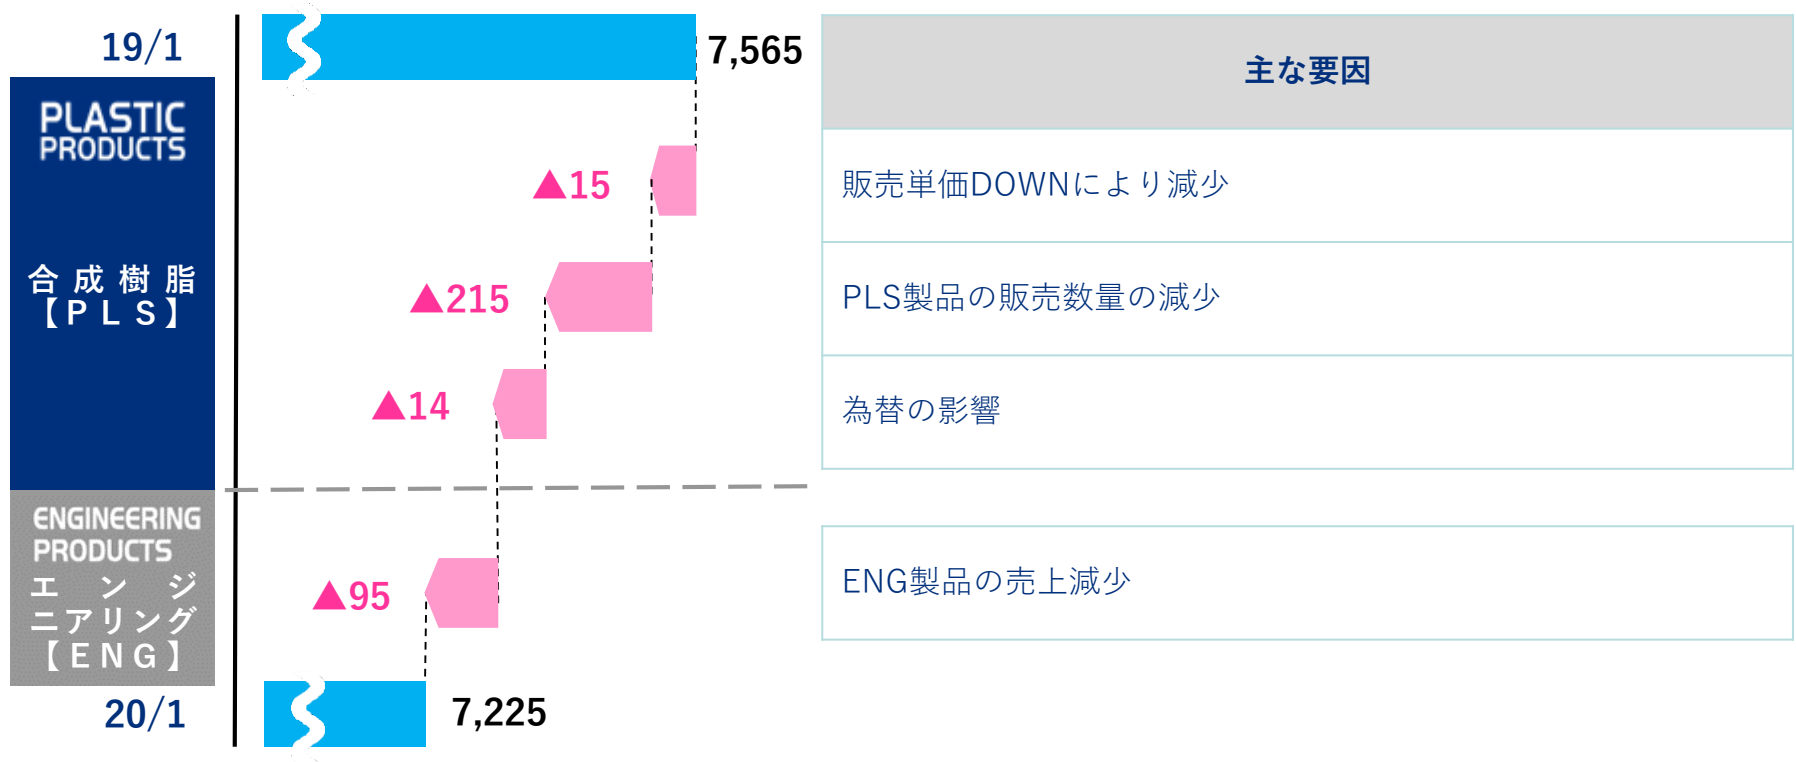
19/1

PLASTIC PRODUCTS

合成樹脂【PLS】

ENGINEERING PRODUCTS

エンジニアリング【ENG】

20/1

7,565

▲15

▲215

▲14

▲95

7,225

主な要因

販売単価DOWNにより減少

PLS製品の販売数量の減少

為替の影響

ENG製品の売上減少